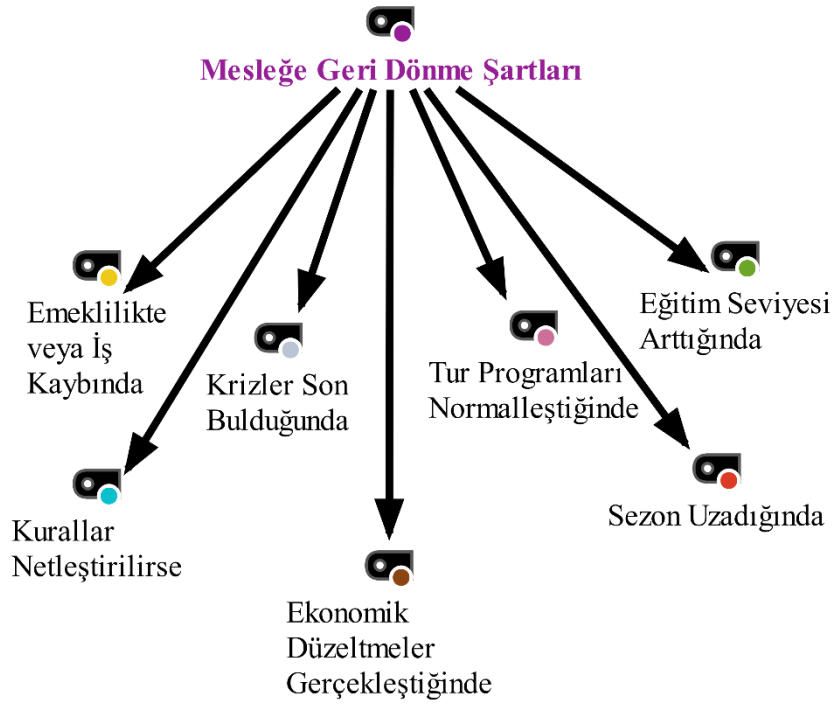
Mesleğe Geri Dönme Şartları

Emeklilikte veya İş Kaybında

Krizler Son Bulduğunda

Tur Programları Normalleştiğinde

Eğitim Seviyesi Arttığında

Kurallar Netleştirilirse

Ekonomik Düzeltmeler Gerçekleştiğinde

Sezon Uzadığında